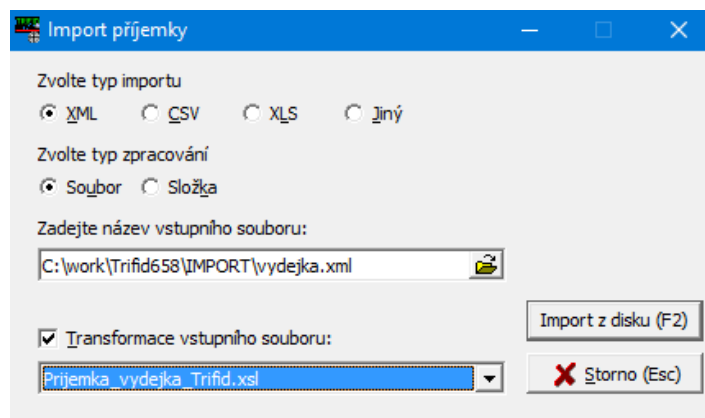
Import příjemky

Zvolte typ importu

XML CSV XLS Jiný

Zvolte typ zpracování

Soubor Složka

Zadejte název vstupního souboru:

C:\work\Trifid658\IMPORT\vydejka.xml

Import z disku (F2)

Transformace vstupního souboru:

Prijemka_vydejka_Trifid.xsl

Storno (Esc)